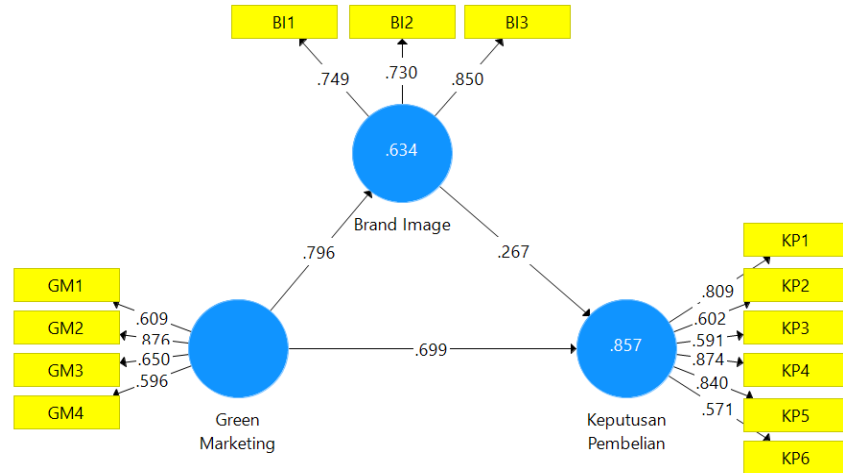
BI1

BI2

BI3

.749

.730

.850

.634

Brand Image

.796

.267

KP1

KP2

KP3

KP4

KP5

KP6

.809

.602

.591

.874

.840

.571

.857

Keputusan Pembelian

GM1

GM2

GM3

GM4

.609

.876

.650

.596

Green Marketing

.699